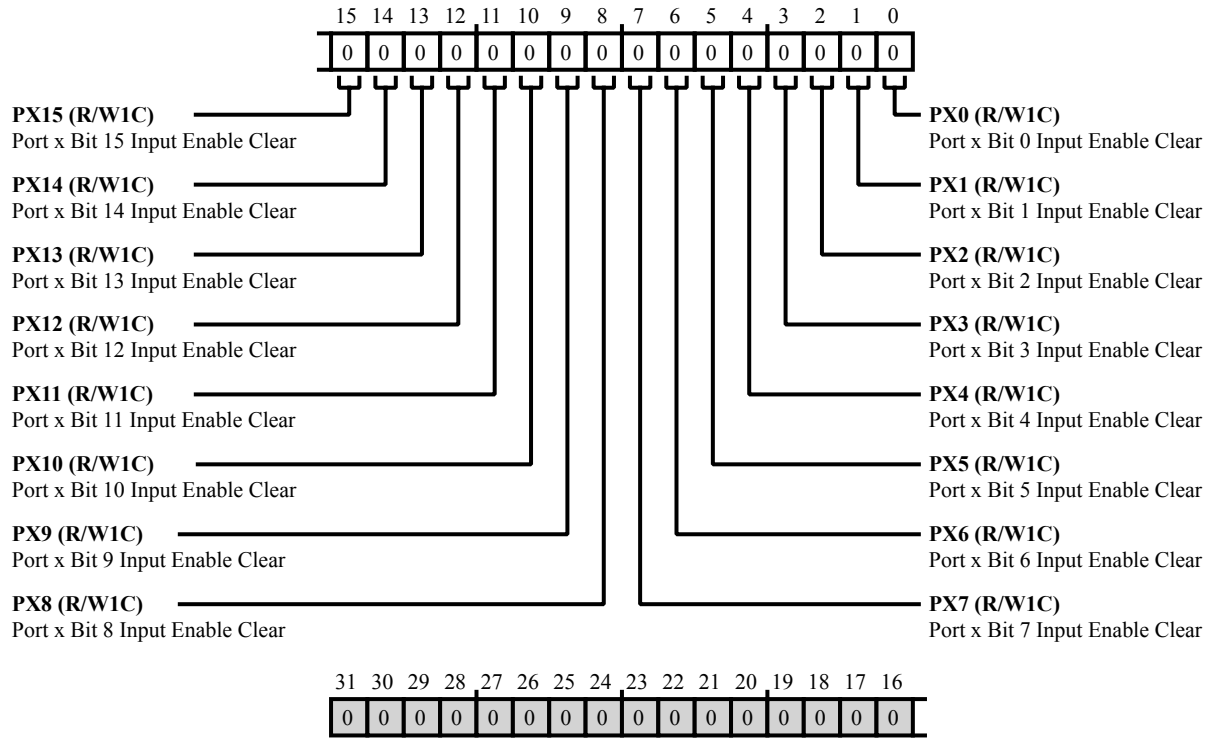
15 14 13 12 11 10 9 8 7 6 5 4 3 2 1 0

| 0 | 0 | 0 | 0 | 0 | 0 | 0 | 0 | 0 | 0 | 0 | 0 | 0 | 0 | 0 | 0 |
|---|---|---|---|---|---|---|---|---|---|---|---|---|---|---|---|

**PX15 (R/W1C)**
Port x Bit 15 Input Enable Clear

**PX14 (R/W1C)**
Port x Bit 14 Input Enable Clear

**PX13 (R/W1C)**
Port x Bit 13 Input Enable Clear

**PX12 (R/W1C)**
Port x Bit 12 Input Enable Clear

**PX11 (R/W1C)**
Port x Bit 11 Input Enable Clear

**PX10 (R/W1C)**
Port x Bit 10 Input Enable Clear

**PX9 (R/W1C)**
Port x Bit 9 Input Enable Clear

**PX8 (R/W1C)**
Port x Bit 8 Input Enable Clear

**PX0 (R/W1C)**
Port x Bit 0 Input Enable Clear

**PX1 (R/W1C)**
Port x Bit 1 Input Enable Clear

**PX2 (R/W1C)**
Port x Bit 2 Input Enable Clear

**PX3 (R/W1C)**
Port x Bit 3 Input Enable Clear

**PX4 (R/W1C)**
Port x Bit 4 Input Enable Clear

**PX5 (R/W1C)**
Port x Bit 5 Input Enable Clear

**PX6 (R/W1C)**
Port x Bit 6 Input Enable Clear

**PX7 (R/W1C)**
Port x Bit 7 Input Enable Clear

31 30 29 28 27 26 25 24 23 22 21 20 19 18 17 16

| 0 | 0 | 0 | 0 | 0 | 0 | 0 | 0 | 0 | 0 | 0 | 0 | 0 | 0 | 0 | 0 |
|---|---|---|---|---|---|---|---|---|---|---|---|---|---|---|---|